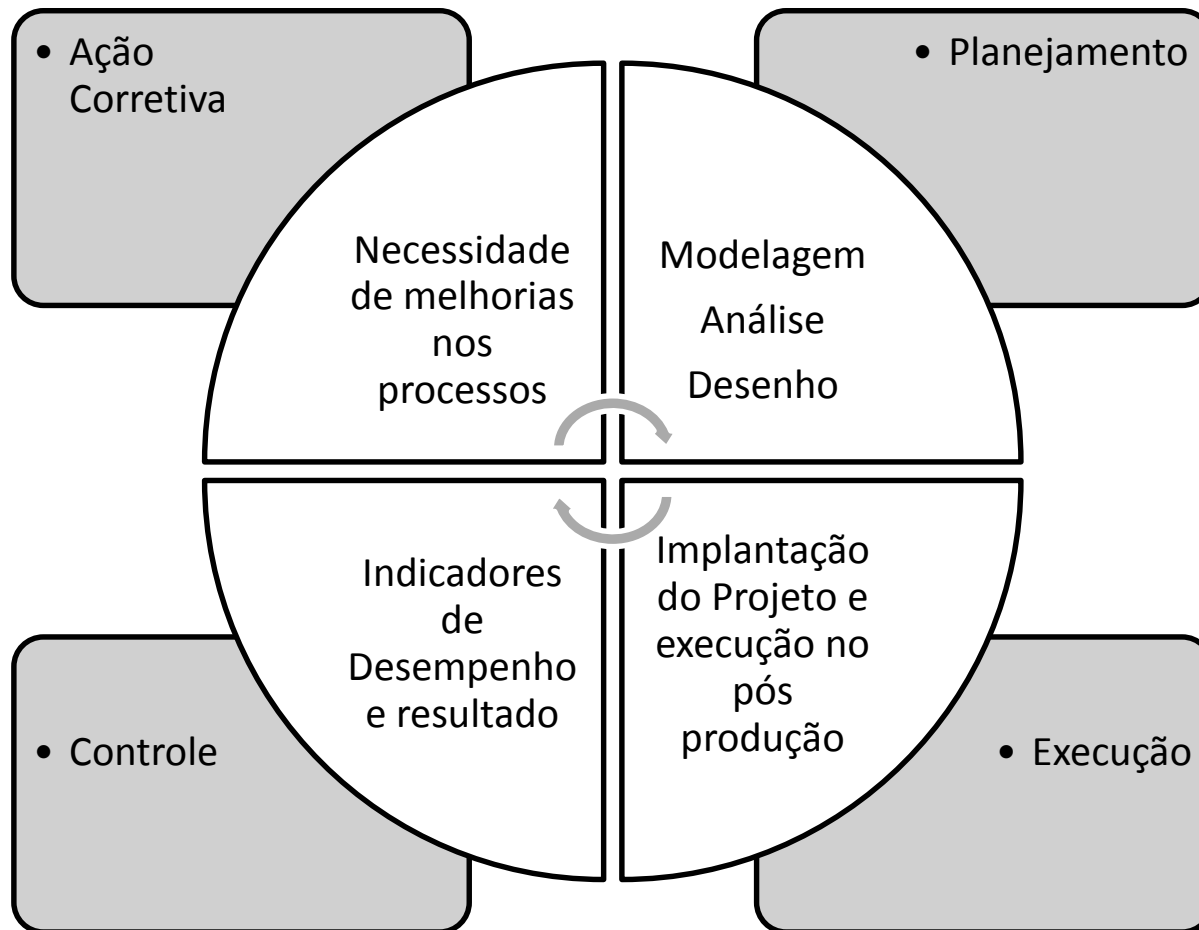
• Ação Corretiva

• Planejamento

Necessidade de melhorias nos processos

Modelagem

Análise

Desenho

Indicadores de Desempenho e resultado

Implantação do Projeto e execução no pós produção

• Controle

• Execução